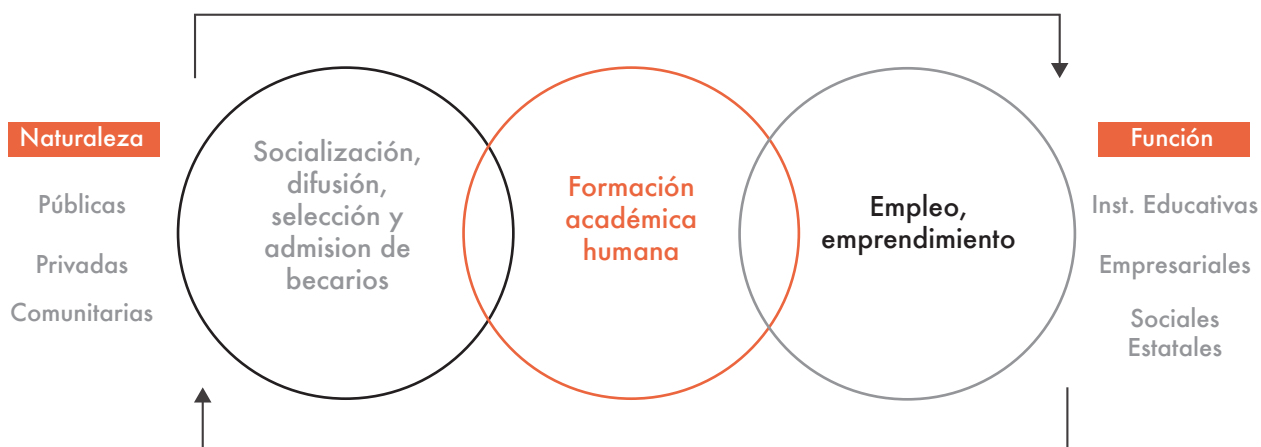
Naturaleza

Públicas

Privadas

Comunitarias

Socialización, difusión, selección y admision de becarios

Formación académica humana

Empleo, emprendimiento

Función

Inst. Educativas

Empresariales

Sociales Estatales